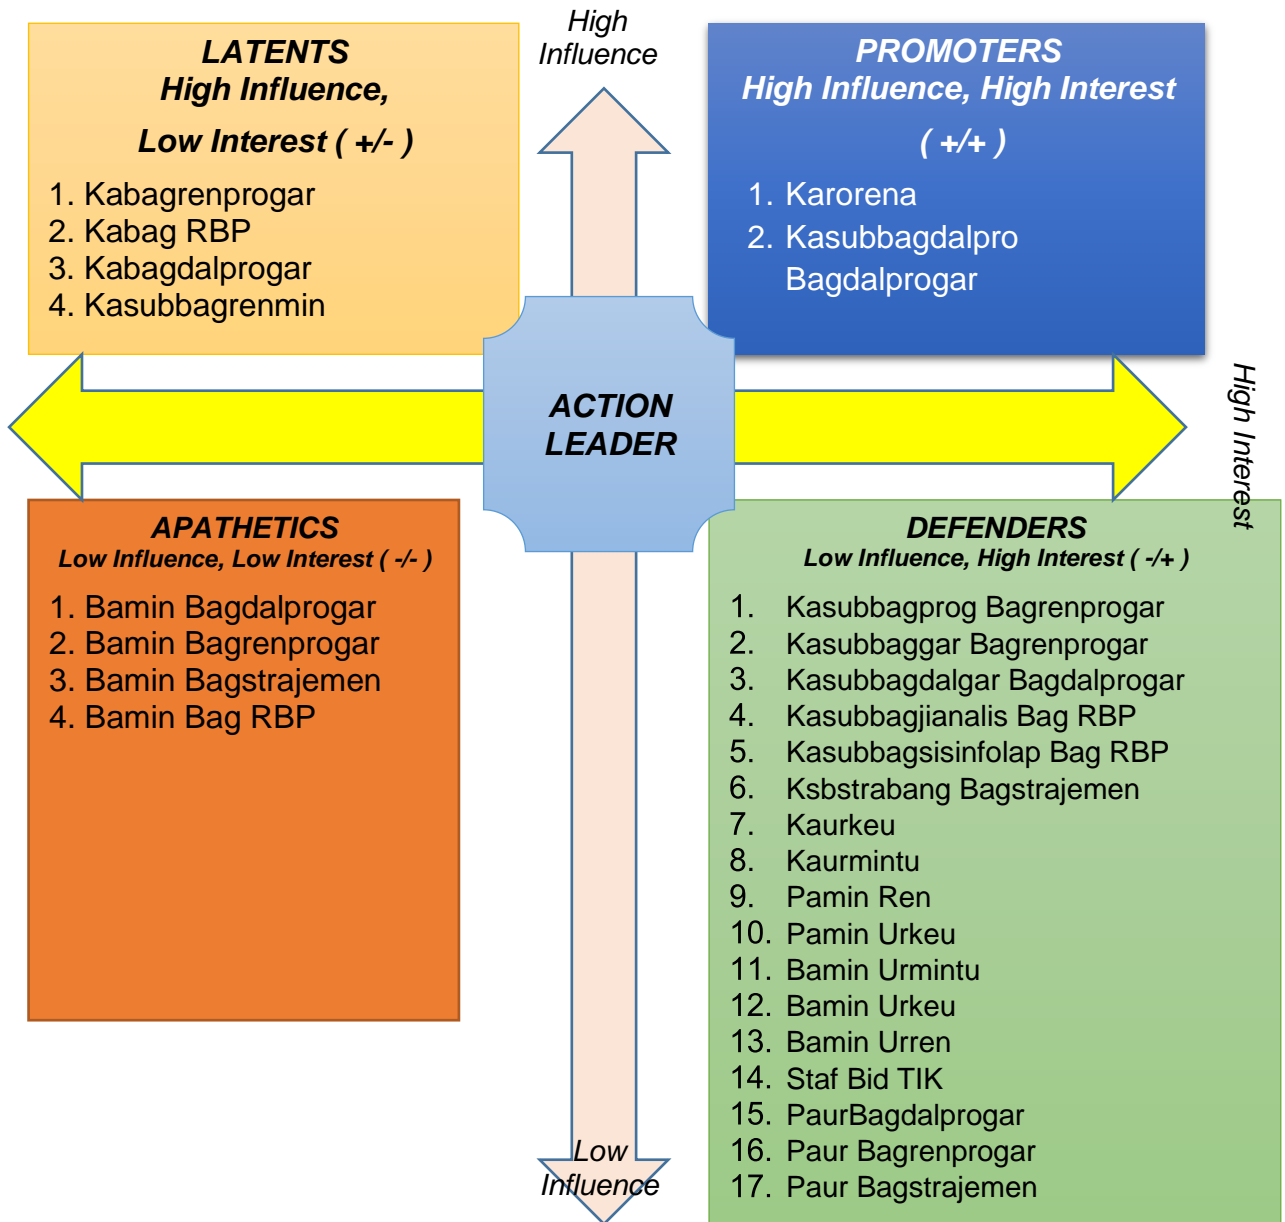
LATENTS
High Influence,
Low Interest ( +/- )

1. Kabagrenprogar
2. Kabag RBP
3. Kabagdalprogar
4. Kasubbagrenmin

High Influence

PROMOTERS
High Influence, High Interest
( +/+ )

1. Karorena
2. Kasubbagdalpro Bagdalprogar

ACTION LEADER

High Interest

APATHETICS
Low Influence, Low Interest ( -/- )

1. Bamin Bagdalprogar
2. Bamin Bagrenprogar
3. Bamin Bagstrajemen
4. Bamin Bag RBP

DEFENDERS
Low Influence, High Interest ( -/+ )

1. Kasubbagprog Bagrenprogar
2. Kasubbaggar Bagrenprogar
3. Kasubbagdalgar Bagdalprogar
4. Kasubbagjianalis Bag RBP
5. Kasubbagsisinfolap Bag RBP
6. Ksbstrabang Bagstrajemen
7. Kaurkeu
8. Kaurmintu
9. Pamin Ren
10. Pamin Urkeu
11. Bamin Urmintu
12. Bamin Urkeu
13. Bamin Urren
14. Staf Bid TIK
15. PaurBagdalprogar
16. Paur Bagrenprogar
17. Paur Bagstrajemen

Low Influence